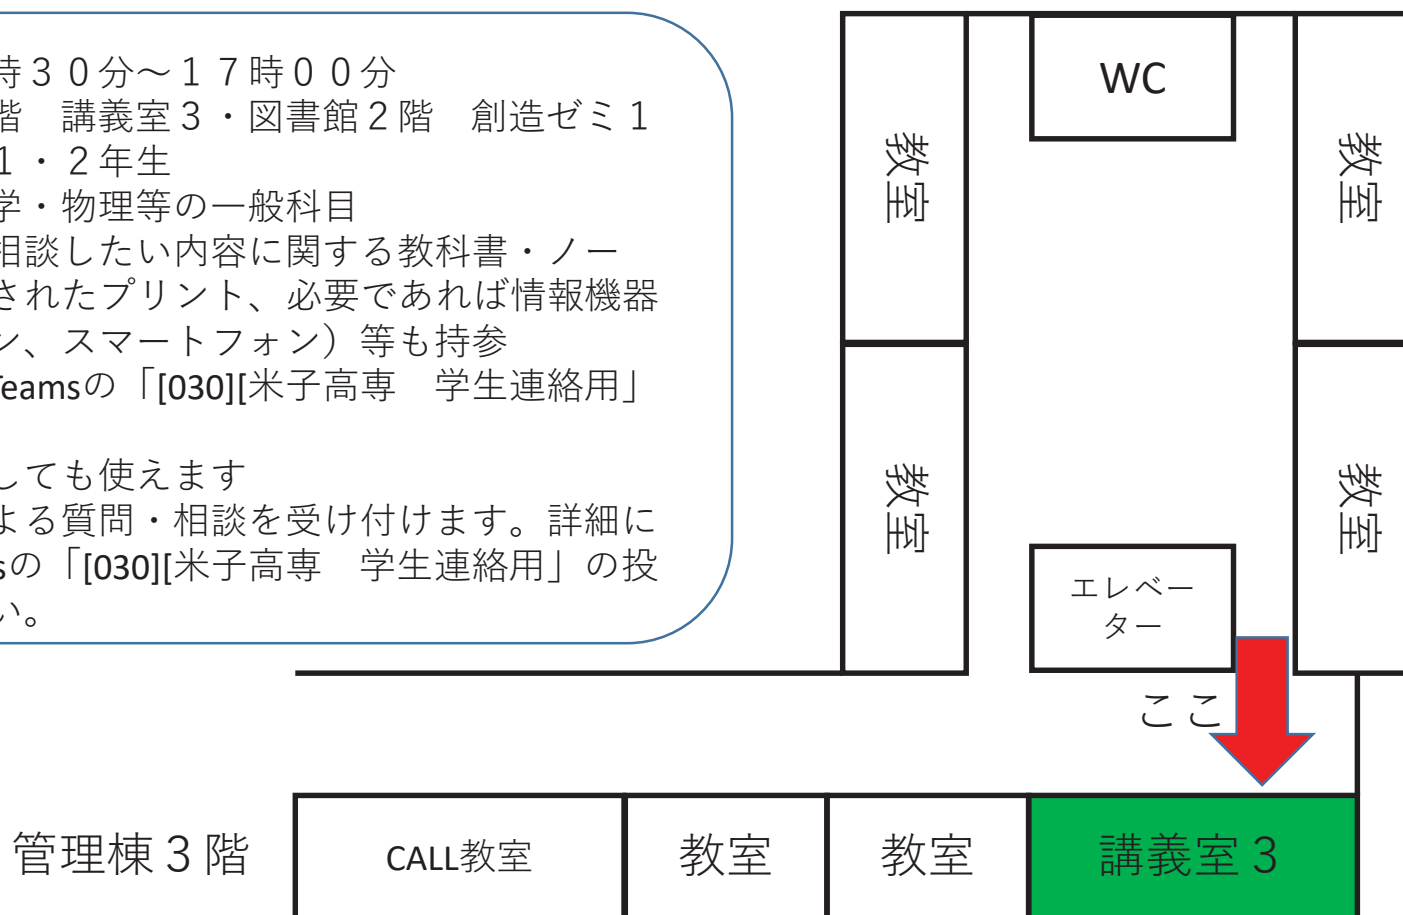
時３０分～１７時００分
階　講義室３・図書館２階　創造ゼミ１
１・２年生
学・物理等の一般科目
相談したい内容に関する教科書・ノー
されたプリント、必要であれば情報機器
ン、スマートフォン）等も持参
eamsの「[030][米子高専　学生連絡用」

しても使えます
よる質問・相談を受け付けます。詳細に
sの「[030][米子高専　学生連絡用」の投
い。

WC
教室
教室
教室
教室
エレベーター
ここ
管理棟３階
CALL教室
教室
教室
講義室３